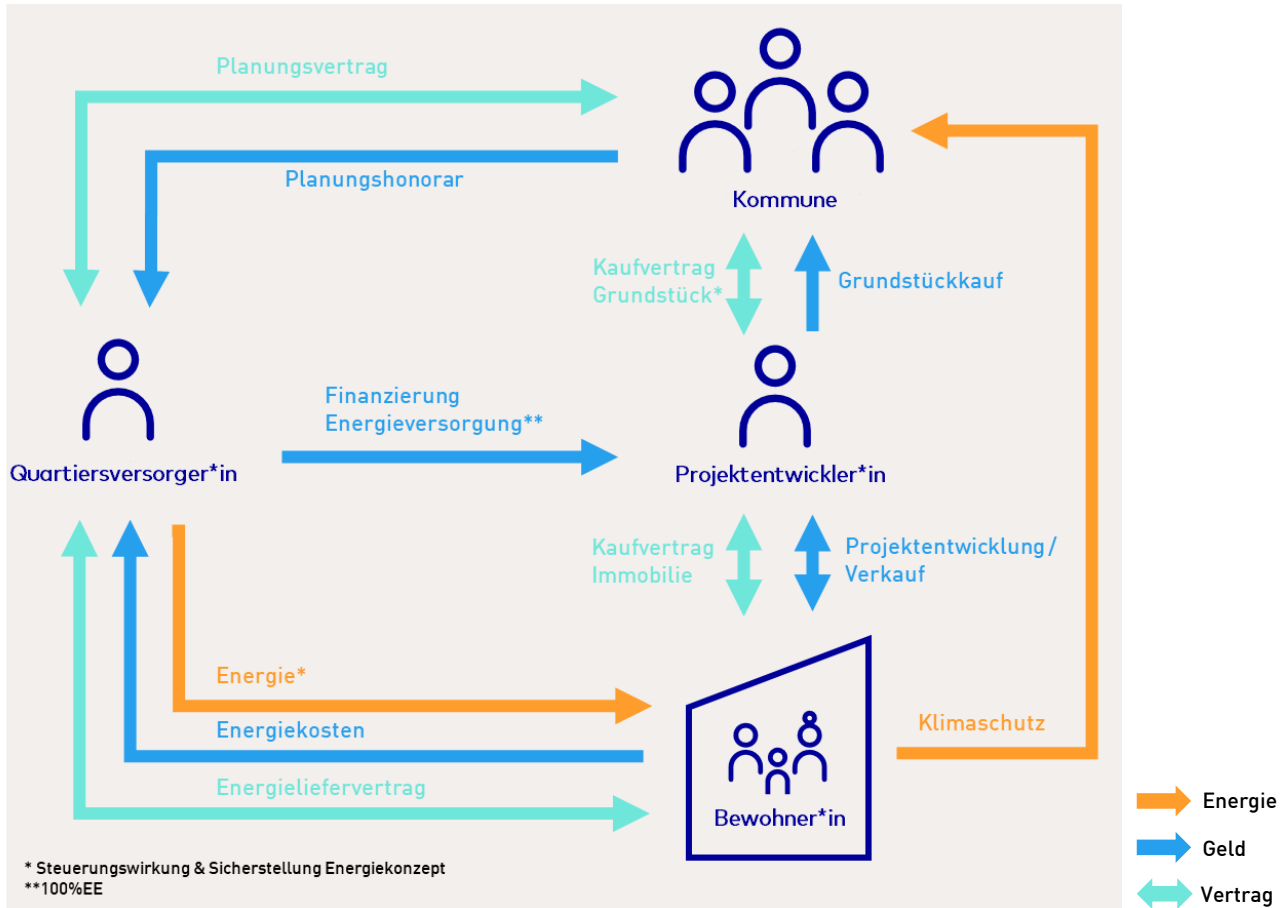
Planungsvertrag

Planungshonorar

Kommune

Kaufvertrag Grundstück*

Grundstückkauf

Quartiersversorger*in

Finanzierung Energieversorgung**

Projektentwickler*in

Kaufvertrag Immobilie

Projektentwicklung / Verkauf

Energie*

Energiekosten

Energieliefervertrag

Bewohner*in

Klimaschutz

Energie

Geld

Vertrag

* Steuerungswirkung & Sicherstellung Energiekonzept
**100%EE